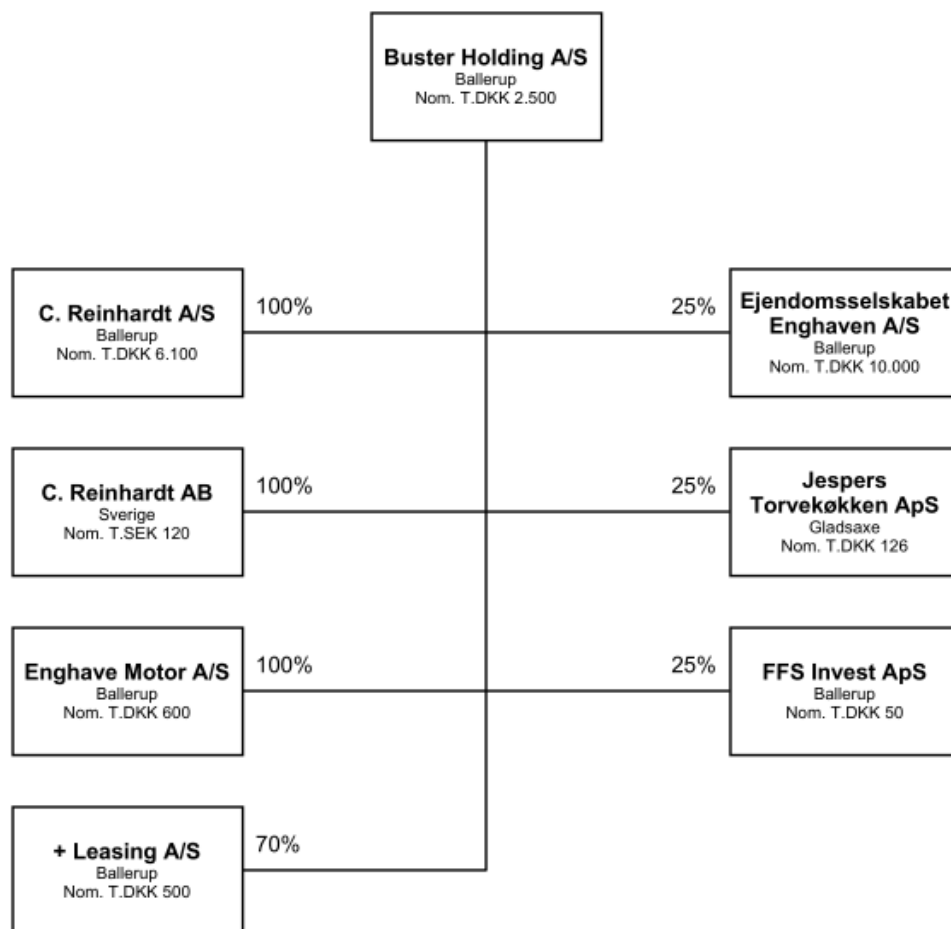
Buster Holding A/S
Ballerup
Nom. T.DKK 2.500

C. Reinhardt A/S
Ballerup
Nom. T.DKK 6.100

100%

25%

Ejendomsselskabet Enghaven A/S
Ballerup
Nom. T.DKK 10.000

C. Reinhardt AB
Sverige
Nom. T.SEK 120

100%

25%

Jespers Torvekøkken ApS
Gladsaxe
Nom. T.DKK 126

Enghave Motor A/S
Ballerup
Nom. T.DKK 600

100%

25%

FFS Invest ApS
Ballerup
Nom. T.DKK 50

+ Leasing A/S
Ballerup
Nom. T.DKK 500

70%